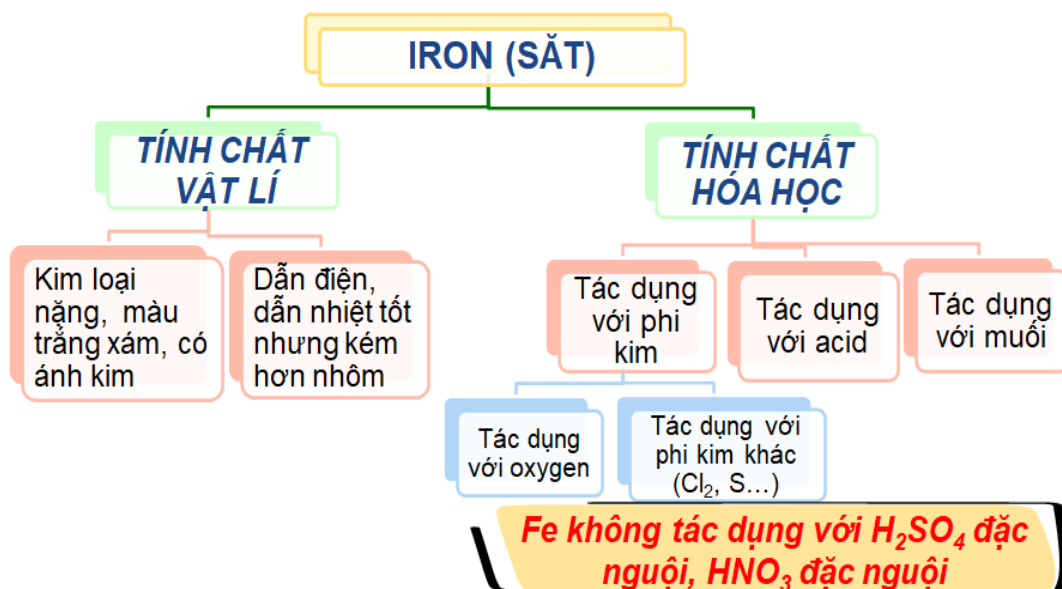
IRON (SẮT)

TÍNH CHẤT VẬT LÍ

TÍNH CHẤT HÓA HỌC

Kim loại nặng, màu trắng xám, có ánh kim

Dẫn điện, dẫn nhiệt tốt nhưng kém hơn nhôm

Tác dụng với phi kim

Tác dụng với acid

Tác dụng với muối

Tác dụng với oxygen

Tác dụng với phi kim khác ($Cl_2$, S…)

Fe không tác dụng với $H_2SO_4$ đặc nguội, $HNO_3$ đặc nguội